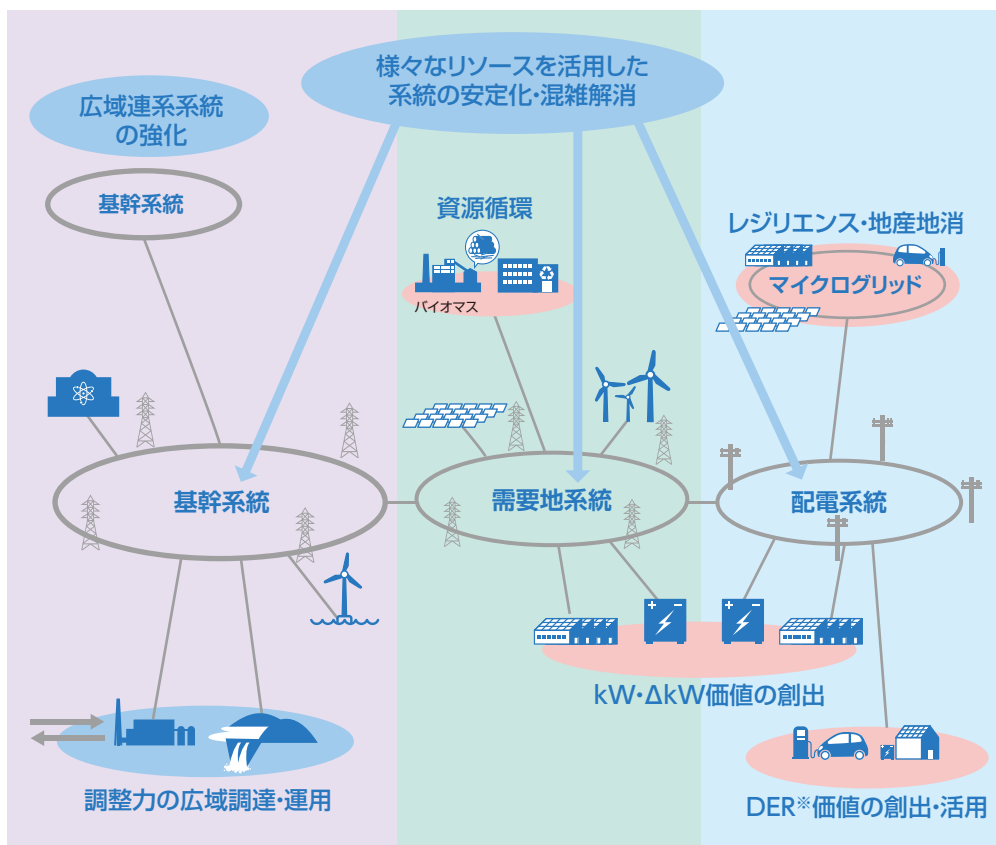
様々なリソースを活用した
系統の安定化・混雑解消

広域連系系統
の強化

基幹系統

資源循環

バイオマス

レジリエンス・地産地消

マイクログリッド

基幹系統

需要地系統

配電系統

kW・ΔkW価値の創出

調整力の広域調達・運用

DER※価値の創出・活用